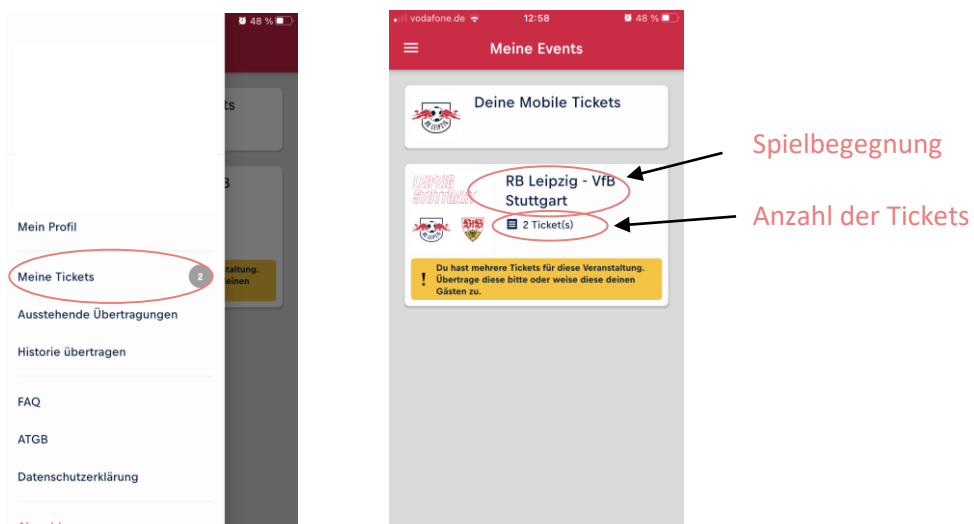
48 %

ts

B

staltung.
einen

Mein Profil

Meine Tickets 2

Ausstehende Übertragungen

Historie übertragen

FAQ

ATGB

Datenschutzerklärung

vodafone.de 12:58 48 %

Meine Events

Deine Mobile Tickets

LEIPZIG STUTTGART

RB Leipzig - VfB Stuttgart

2 Ticket(s)

Du hast mehrere Tickets für diese Veranstaltung. Übertrage diese bitte oder weise diese deinen Gästen zu.

Spielbegegnung

Anzahl der Tickets